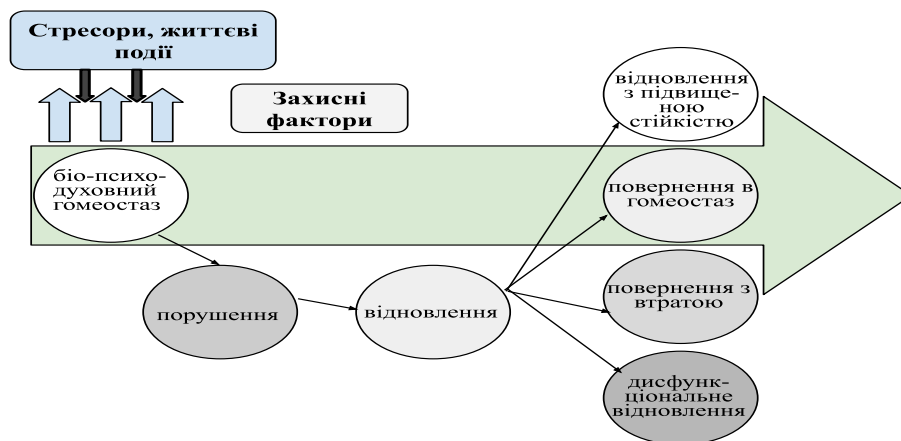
Стресори, життєві події

Захисні фактори

біо-психо-духовний гомеостаз

порушення

відновлення

відновлення з підвищеною стійкістю

повернення в гомеостаз

повернення з втратою

дисфункціональне відновлення